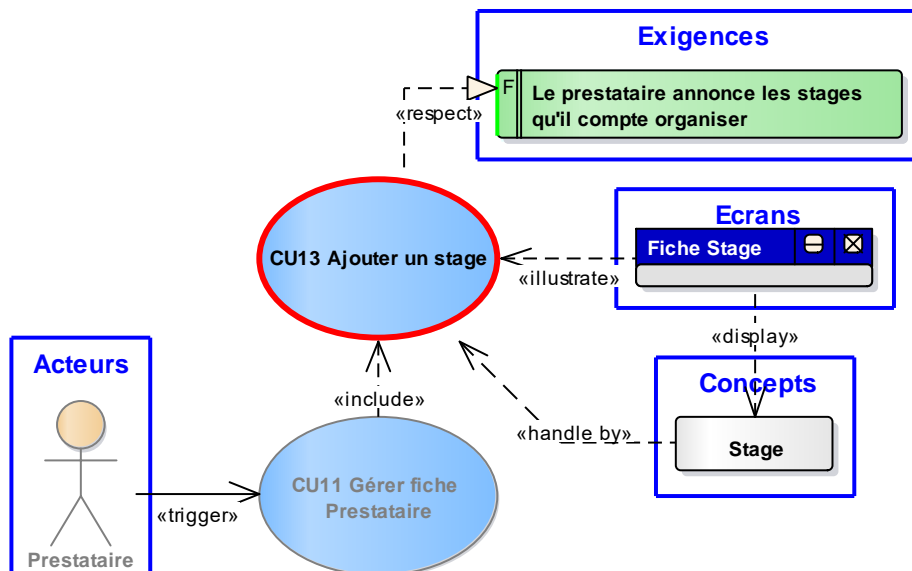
Exigences

F

Le prestataire annonce les stages qu'il compte organiser

«respect»

Ecrans

Fiche Stage

CU13 Ajouter un stage

«illustrate»

«display»

Acteurs

Concepts

«include»

«handle by»

Stage

CU11 Gérer fiche Prestataire

«trigger»

Prestataire